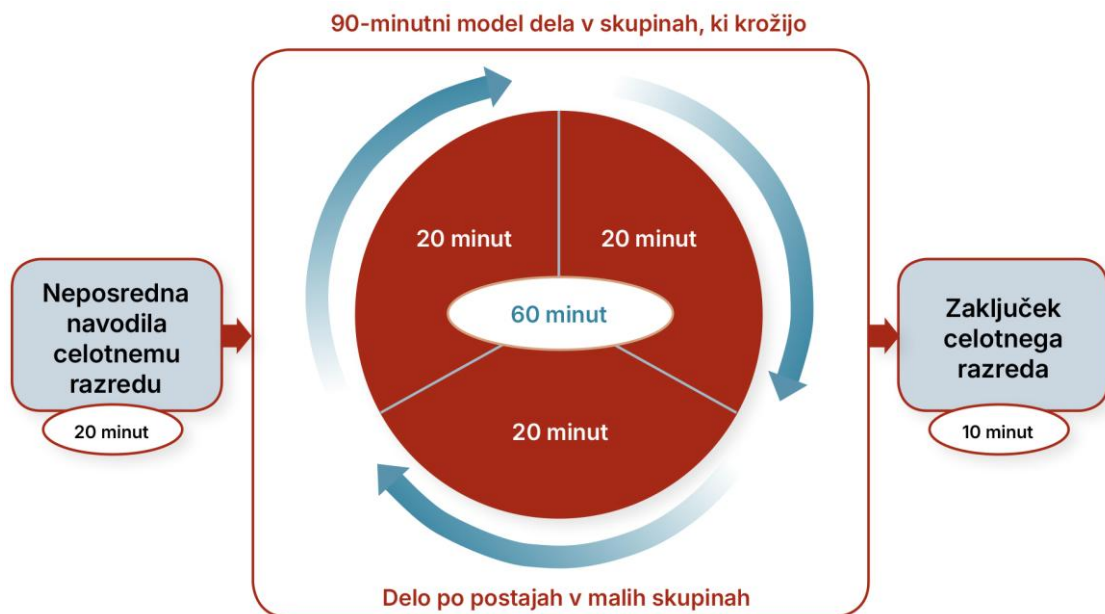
90-minutni model dela v skupinah, ki krožijo

Neposredna navodila celotnemu razredu

20 minut

20 minut

20 minut

60 minut

20 minut

Zaključek celotnega razreda

10 minut

Delo po postajah v malih skupinah